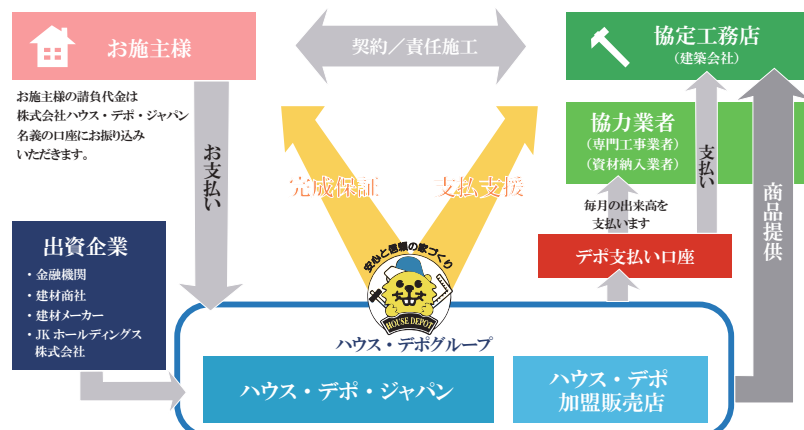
お施主様

契約／責任施工

協定工務店
（建築会社）

お施主様の請負代金は
株式会社ハウス・デポ・ジャパン
名義の口座にお振り込み
いただきます。

お支払い

完成保証

支払支援

協力業者
（専門工事業者）
（資材納入業者）

支払い

商品提供

毎月の出来高を
支払います

デポ支払い口座

出資企業
・金融機関
・建材商社
・建材メーカー
・JK ホールディングス
株式会社

安心と信頼の家づくり

HOUSE DEPOT

ハウス・デポグループ

ハウス・デポ・ジャパン

ハウス・デポ
加盟販売店